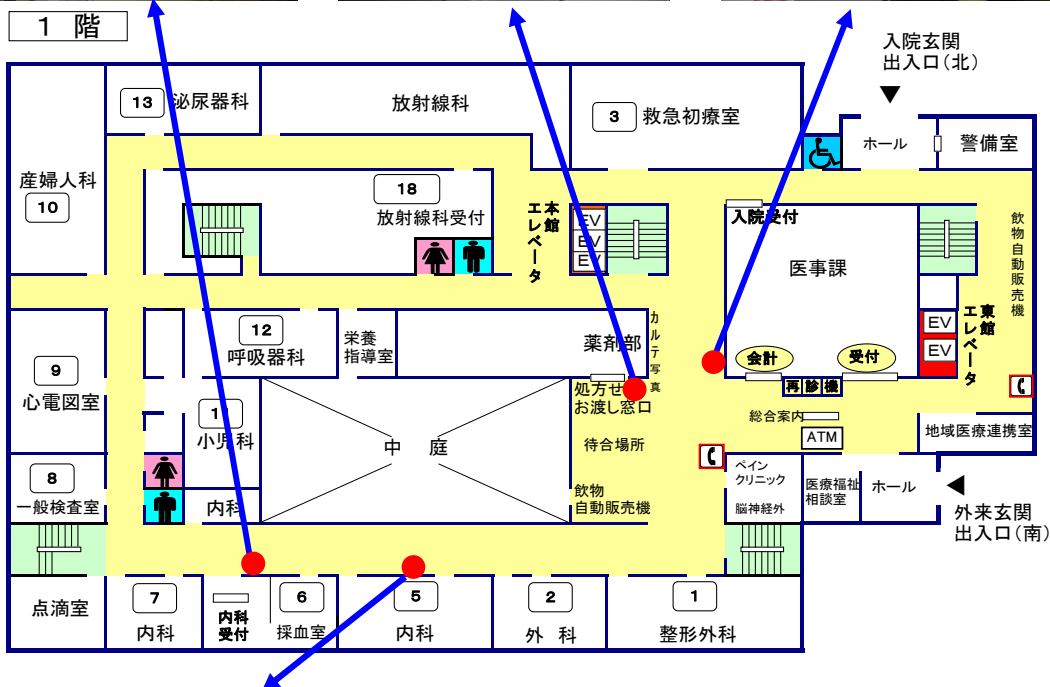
1 階

入院玄関
出入口(北)

13 泌尿器科

放射線科

3 救急初療室

ホール

警備室

産婦人科
10

18
放射線科受付

本館
エレベータ

EV
EV
EV

入院受付

医事課

飲物自動販売機

12
呼吸器科

栄養
指導室

薬剤部

カルテ写真

会計

受付

EV
EV

東館
エレベータ

9
心電図室

11
小児科

中庭

処方せん
お渡し窓口

待合場所

再診機

総合案内

ATM

地域医療連携室

8
一般検査室

内科

飲物
自動販売機

ペイン
クリニック
脳神経外

医療福祉
相談室

ホール

外来玄関
出入口(南)

点滴室

7
内科

内科
受付

6
採血室

5
内科

2
外 科

1
整形外科